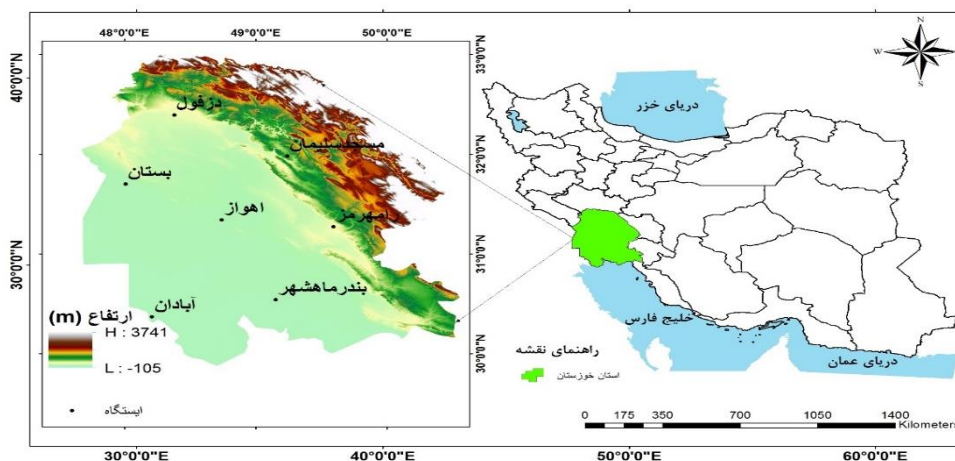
48°0'0"E
49°0'0"E
50°0'0"E
33°0'0"N
32°0'0"N
31°0'0"N
30°0'0"N
40°0'0"N
30°0'0"N
N
W
E
S
دزفول
مسجدسلیمان
بستان
اهواز
رامهرمز
بندرماهشهر
آبادان
ارتفاع (m)
H : 3741
L : -105
ایستگاه
دریای خزر
خلیج فارس
دریای عمان
راهنمای نقشه
استان خوزستان
0 175 350 700 1050 1400
Kilometers
30°0'0"E
40°0'0"E
50°0'0"E
60°0'0"E